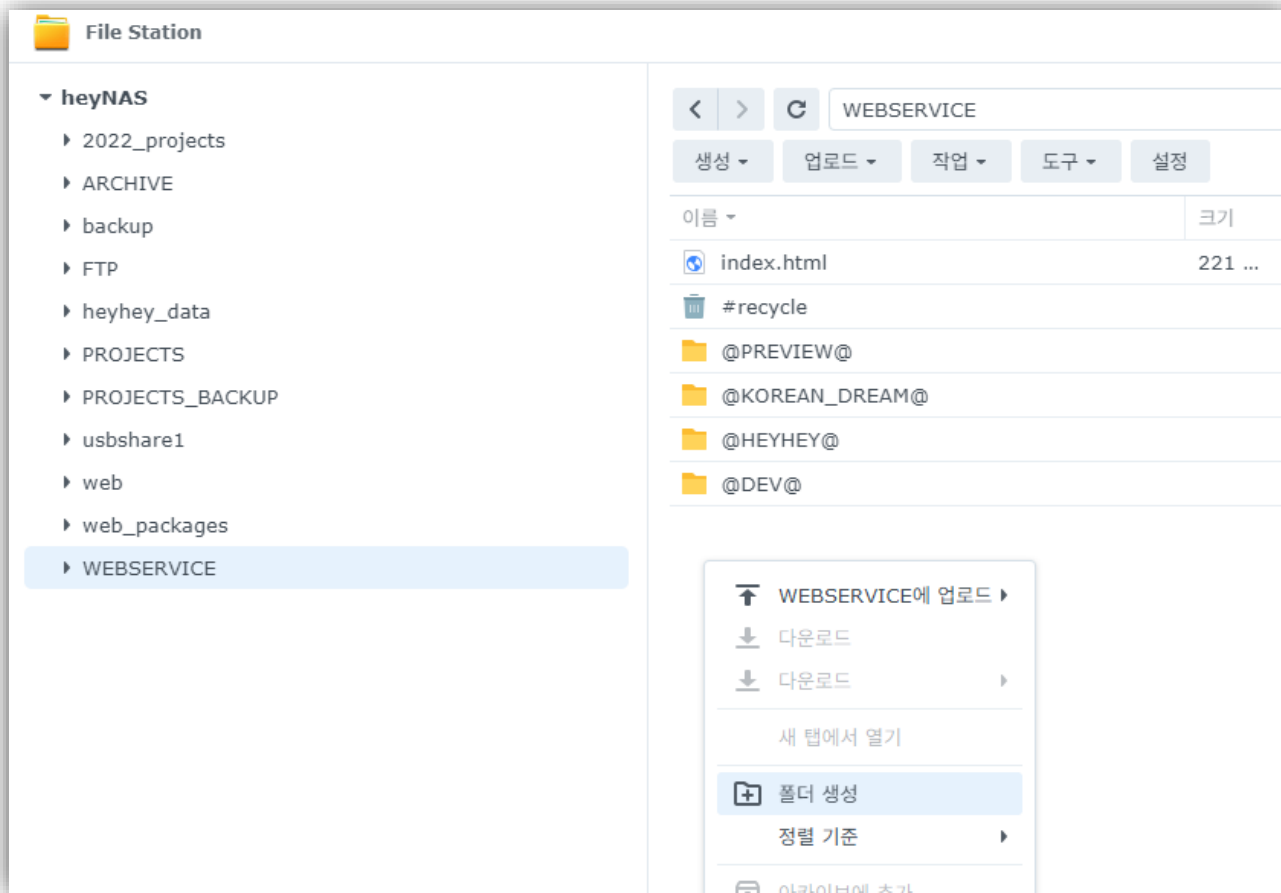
File Station

heyNAS
2022_projects
ARCHIVE
backup
FTP
heyhey_data
PROJECTS
PROJECTS_BACKUP
usbshare1
web
web_packages
WEBSERVICE

WEBSERVICE

생성 업로드 작업 도구 설정

| 이름 | 크기 |
|---|---|
| index.html | 221 ... |
| #recycle | |
| @PREVIEW@ | |
| @KOREAN_DREAM@ | |
| @HEYHEY@ | |
| @DEV@ | |

WEBSERVICE에 업로드
다운로드
다운로드
새 탭에서 열기
폴더 생성
정렬 기준
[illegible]